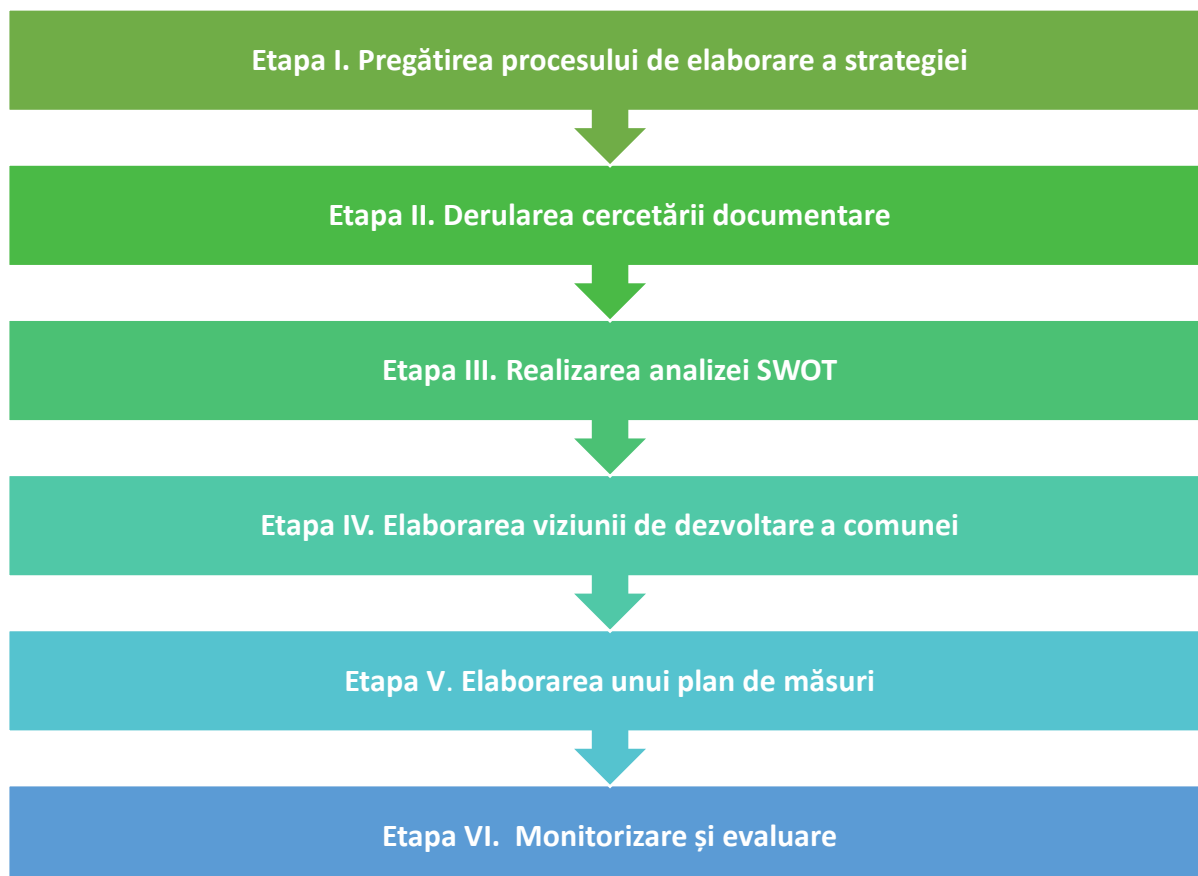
Etapa I. Pregătirea procesului de elaborare a strategiei

Etapa II. Derularea cercetării documentare

Etapa III. Realizarea analizei SWOT

Etapa IV. Elaborarea viziunii de dezvoltare a comunei

Etapa V. Elaborarea unui plan de măsuri

Etapa VI. Monitorizare și evaluare